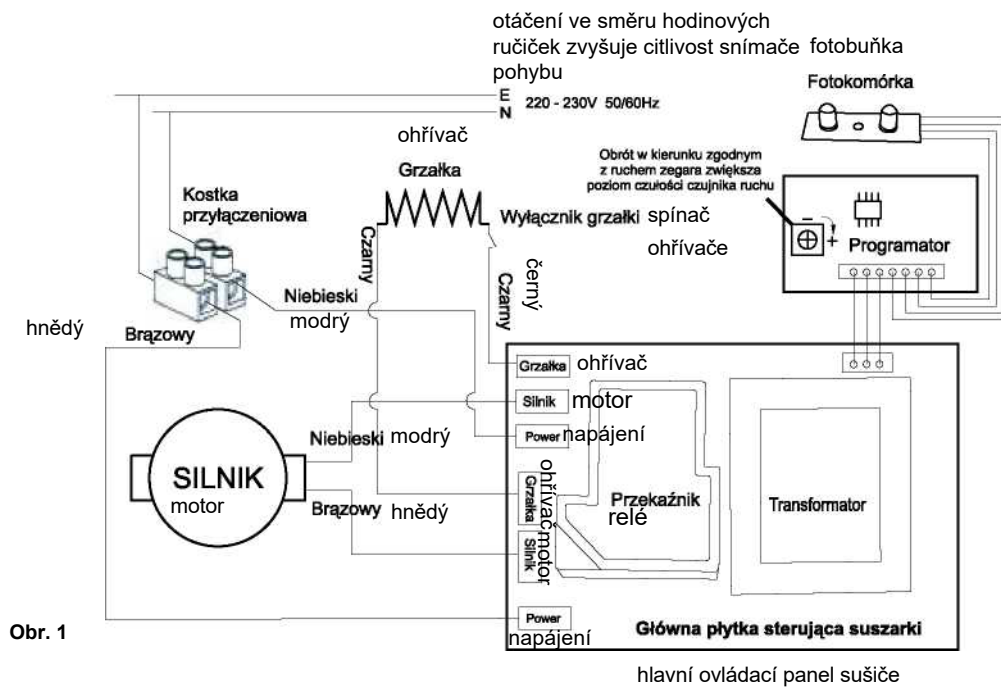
otáčení ve směru hodinových ručiček zvyšuje citlivost snímače pohybu

fotobuňka

Fotokomórka

E
N
220 - 230V 50/60Hz

ohřívač

Grzałka

Kostka przyłączeniowa

Obrót w kierunku zgodnym z ruchem zegara zwiększa poziom czułości czujnika ruchu

Wyłącznik grzałki spínač ohřívače

−
+

Programator

Czarny

černý

Czarny

Niebieski
modrý

hnědý

Brązowy

Grzałka ohřívač

Silnik motor

Power napájení

SILNIK
motor

Niebieski modrý

Brązowy hnědý

Grzałka ohřívač

Silnik motor

Przekaźnik
relé

Transformator

Obr. 1

Power
napájení

Główna płytka sterująca suszarki

hlavní ovládací panel sušiče